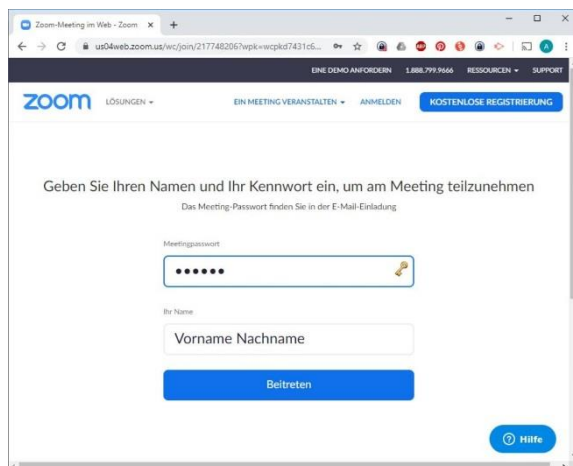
Zoom-Meeting im Web - Zoom ×

us04web.zoom.us/wc/join/217748206?wpk=wcpkd7431c6...

A

EINE DEMO ANFORDERN 1.888.799.9666 RESSOURCEN SUPPORT

zoom LÖSUNGEN

EIN MEETING VERANSTALTEN ANMELDEN KOSTENLOSE REGISTRIERUNG

Geben Sie Ihren Namen und Ihr Kennwort ein, um am Meeting teilzunehmen

Das Meeting-Passwort finden Sie in der E-Mail-Einladung

Meetingpasswort

••••••

Ihr Name

Vorname Nachname

Beitreten

Hilfe